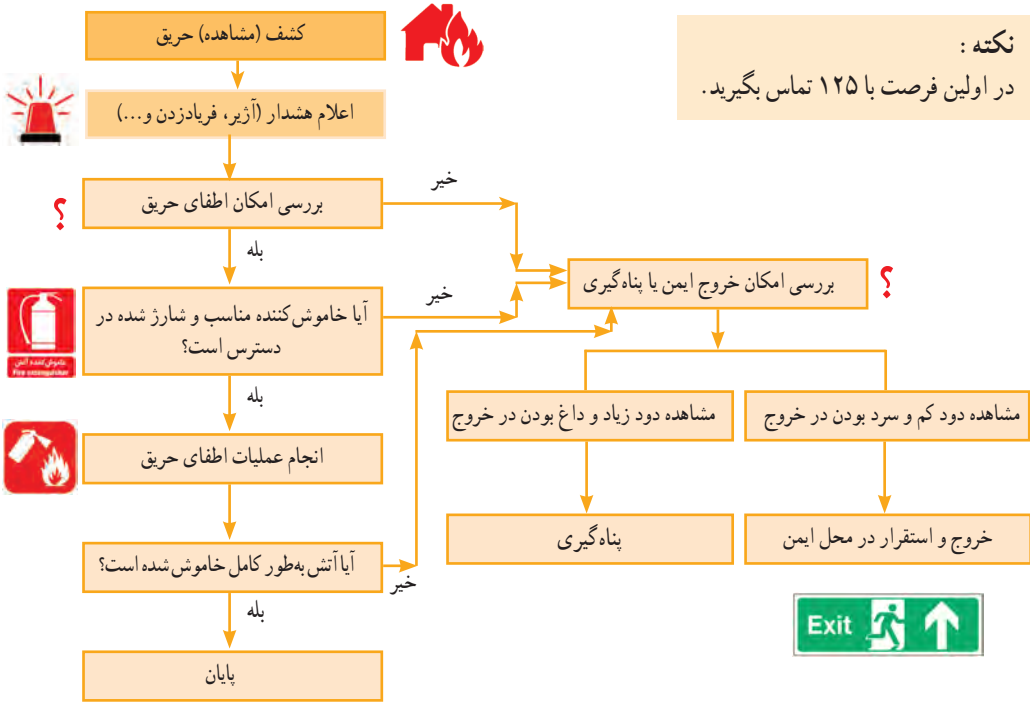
کشف (مشاهده) حریق

اعلام هشدار (آژیر، فریادزدن و...)

بررسی امکان اطفای حریق

خیر

بله

آیا خاموش‌کننده مناسب و شارژ شده در دسترس است؟

خیر

بله

انجام عملیات اطفای حریق

آیا آتش به‌طور کامل خاموش شده است؟

خیر

بله

پایان

نکته :
در اولین فرصت با ۱۲۵ تماس بگیرید.

بررسی امکان خروج ایمن یا پناه‌گیری

مشاهده دود زیاد و داغ بودن در خروج

مشاهده دود کم و سرد بودن در خروج

پناه‌گیری

خروج و استقرار در محل ایمن

خاموش کننده آتش
Fire extinguisher

Exit